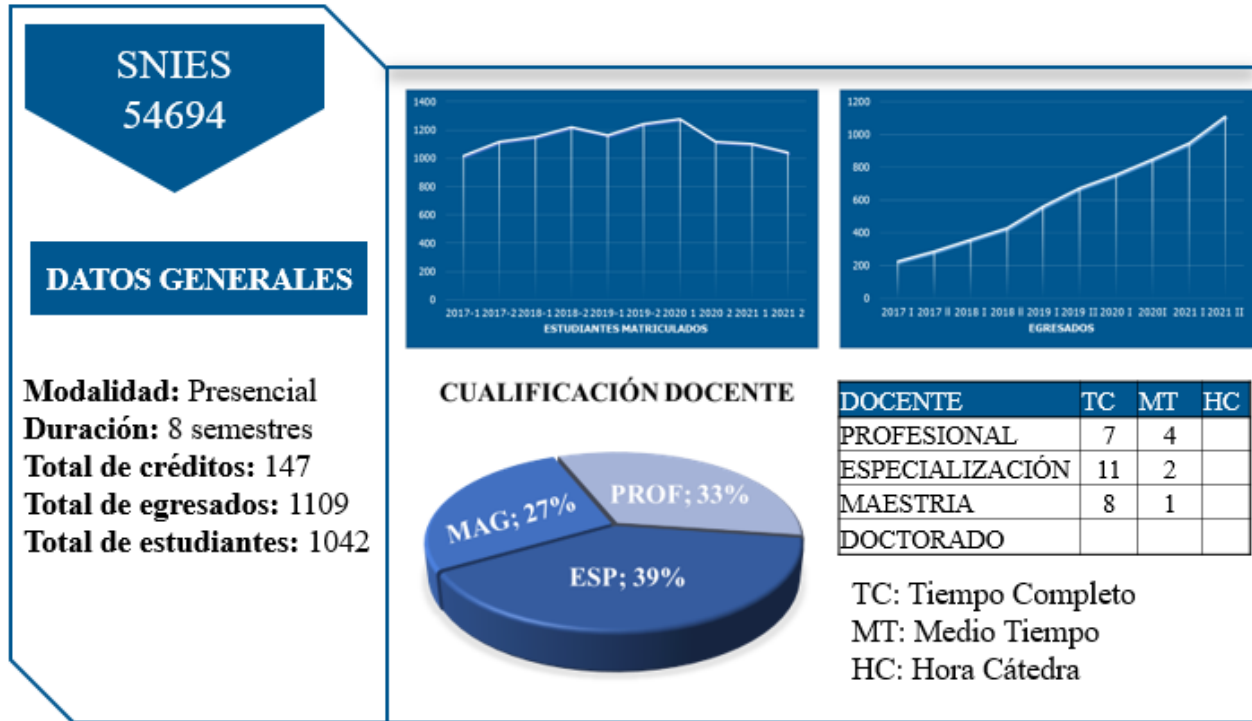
SNIES
54694

DATOS GENERALES

**Modalidad:** Presencial
**Duración:** 8 semestres
**Total de créditos:** 147
**Total de egresados:** 1109
**Total de estudiantes:** 1042

1400
1200
1000
800
600
400
200
0
2017-1 2017-2 2018-1 2018-2 2019-1 2019-2 2020 1 2020 2 2021 1 2021 2
ESTUDIANTES MATRICULADOS

1200
1000
800
600
400
200
0
2017 I 2017 II 2018 I 2018 II 2019 I 2019 II 2020 I 2020I 2021 I 2021 II
EGRESADOS

CUALIFICACIÓN DOCENTE

PROF; 33%
MAG; 27%
ESP; 39%

| DOCENTE | TC | MT | HC |
|---|---|---|---|
| PROFESIONAL | 7 | 4 | |
| ESPECIALIZACIÓN | 11 | 2 | |
| MAESTRIA | 8 | 1 | |
| DOCTORADO | | | |

TC: Tiempo Completo
MT: Medio Tiempo
HC: Hora Cátedra